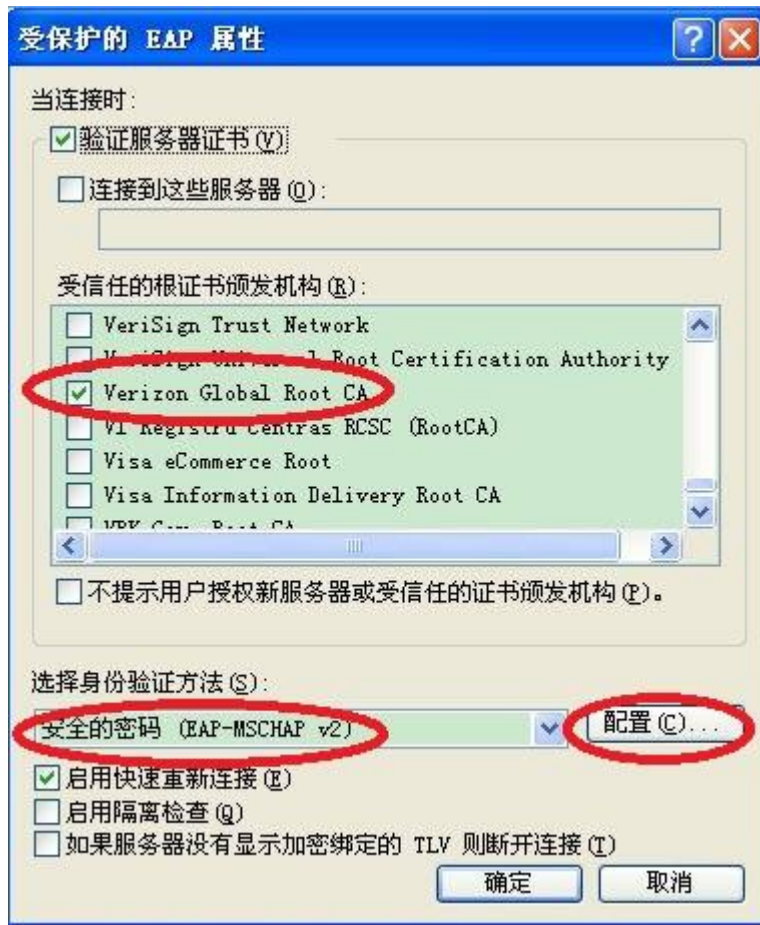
受保护的 EAP 属性

当连接时:

验证服务器证书(V)

连接到这些服务器(O):

受信任的根证书颁发机构(R):

VeriSign Trust Network
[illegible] Root Certification Authority
Verizon Global Root CA
VI Registru Centras RCSC (RootCA)
Visa eCommerce Root
Visa Information Delivery Root CA
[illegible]

不提示用户授权新服务器或受信任的证书颁发机构(P)。

选择身份验证方法(S):

安全的密码 (EAP-MSCHAP v2)

配置(C)...

启用快速重新连接(F)

启用隔离检查(Q)

如果服务器没有显示加密绑定的 TLV 则断开连接(T)

确定 取消